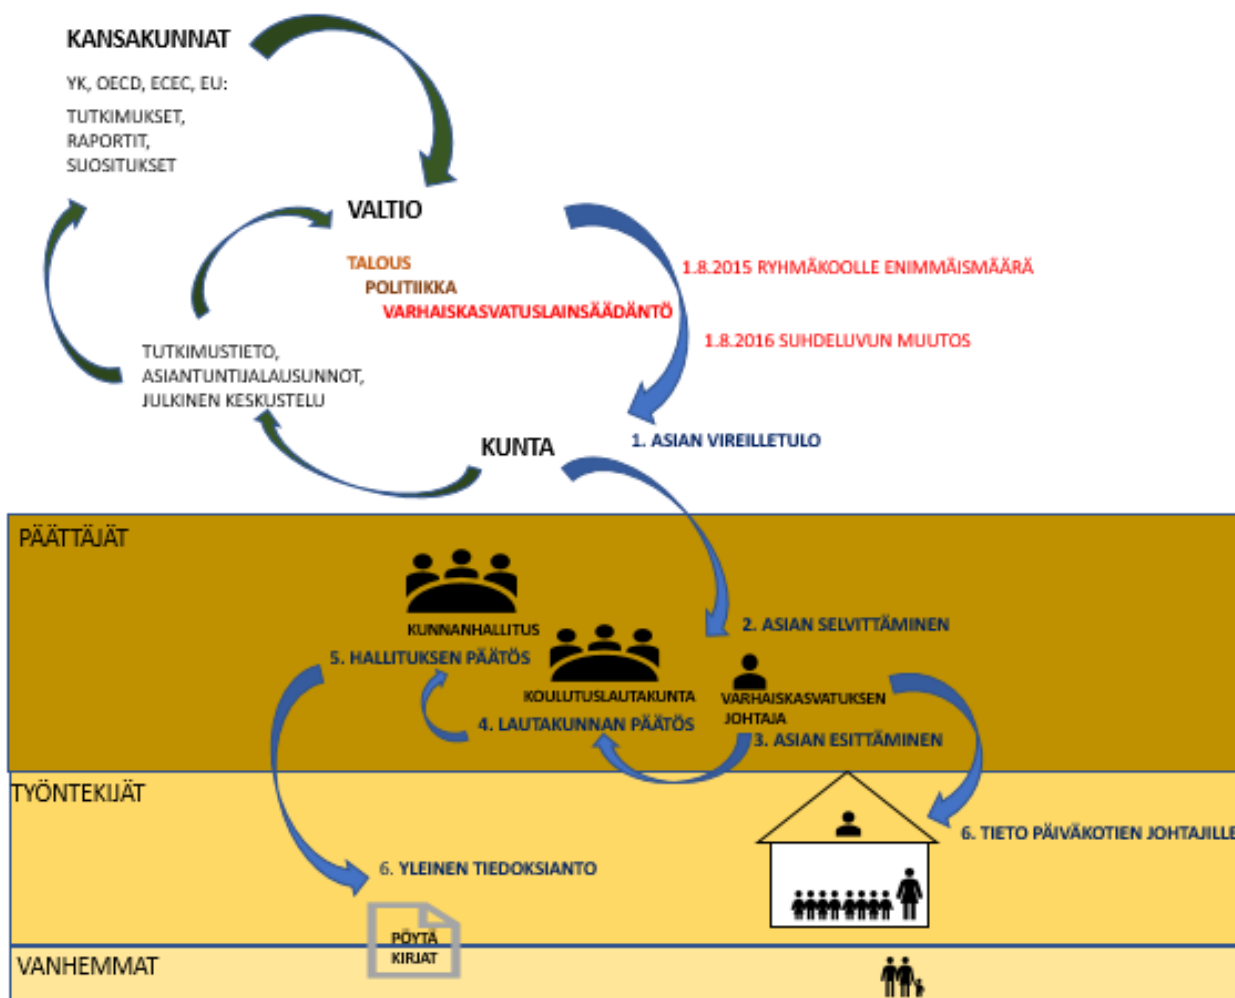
KANSAKUNNAT

YK, OECD, ECEC, EU:

TUTKIMUKSET, RAPORTIT, SUOSITUKSET

VALTIO

TALOUS

POLITIIKKA

VARHAISKASVATUSLAINSÄÄDÄNTÖ

1.8.2015 RYHMÄKOOLLE ENIMMÄISMÄÄRÄ

1.8.2016 SUHDELUVUN MUUTOS

TUTKIMUSTIETO, ASIANTUNTIJALAUSUNNOT, JULKINEN KESKUSTELU

KUNTA

1. ASIAN VIREILLETULO

PÄÄTTÄJÄT

KUNNANHALLITUS

5. HALLITUKSEN PÄÄTÖS

2. ASIAN SELVITTÄMINEN

KOULUTUSLAUTAKUNTA

VARHAISKASVATUKSEN JOHTAJA

4. LAUTAKUNNAN PÄÄTÖS

3. ASIAN ESITTÄMINEN

TYÖNTEKIJÄT

6. TIETO PÄIVÄKOTIEN JOHTAJILLE

6. YLEINEN TIEDOKSIANTO

PÖYTÄ KIRJAT

VANHEMMAT